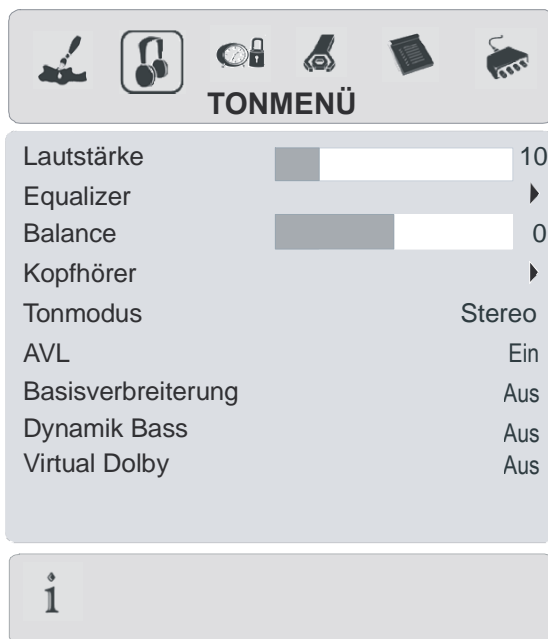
TONMENÜ

| | |
|---|---|
| Lautstärke | 10 |
| Equalizer | |
| Balance | 0 |
| Kopfhörer | |
| Tonmodus | Stereo |
| AVL | Ein |
| Basisverbreiterung | Aus |
| Dynamik Bass | Aus |
| Virtual Dolby | Aus |

i